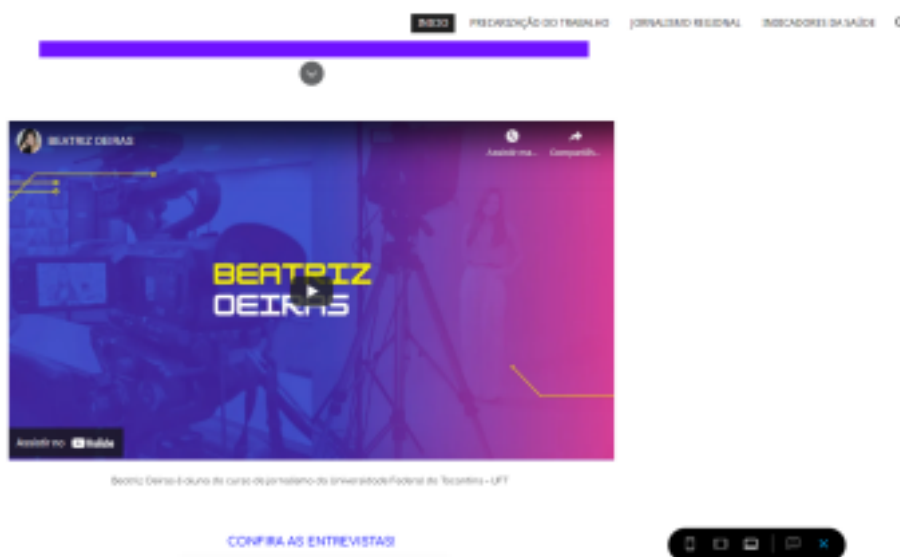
INÍCIO PRECARIZAÇÃO DO TRABALHO JORNALISMO REGIONAL INDICADORES DA SAÚDE

BEATRIZ DEIRAS

Assistir ma... Compartilh...

BEATRIZ DEIRAS

Assistir no YouTube

Beatriz Deiras é aluna do curso de jornalismo da Universidade Federal do Tocantins - UFT

CONFIRA AS ENTREVISTAS!